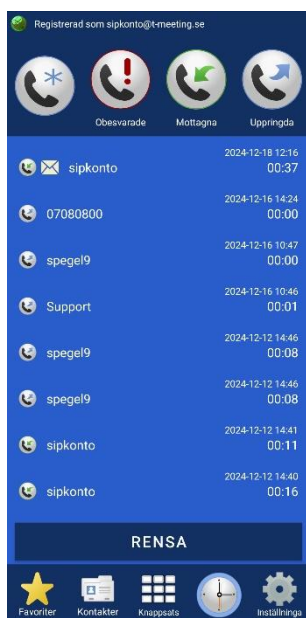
Registrerad som sipkonto@t-meeting.se

Obesvarade
Mottagna
Uppringda

sipkonto 2024-12-18 12:16 00:37

07080800 2024-12-16 14:24 00:00

spegel9 2024-12-16 10:47 00:00

Support 2024-12-16 10:46 00:01

spegel9 2024-12-12 14:46 00:08

spegel9 2024-12-12 14:46 00:08

sipkonto 2024-12-12 14:41 00:11

sipkonto 2024-12-12 14:40 00:16

RENSA

Favoriter
Kontakter
Knappsats
Inställninga